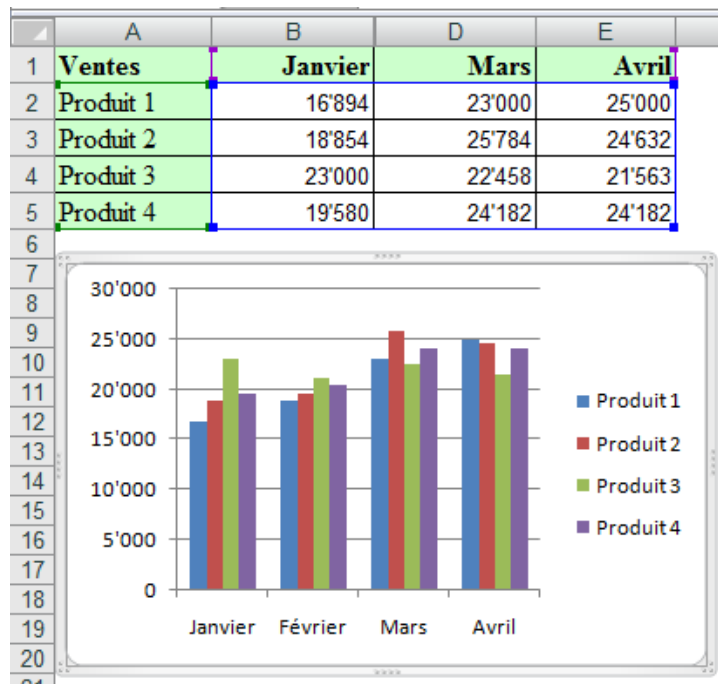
| | A | B | D | E |
|---|---|---|---|---|
| 1 | Ventes | Janvier | Mars | Avril |
| 2 | Produit 1 | 16'894 | 23'000 | 25'000 |
| 3 | Produit 2 | 18'854 | 25'784 | 24'632 |
| 4 | Produit 3 | 23'000 | 22'458 | 21'563 |
| 5 | Produit 4 | 19'580 | 24'182 | 24'182 |

6
7
8
9
10
11
12
13
14
15
16
17
18
19
20

30'000
25'000
20'000
15'000
10'000
5'000
0

Janvier Février Mars Avril

Produit 1
Produit 2
Produit 3
Produit 4